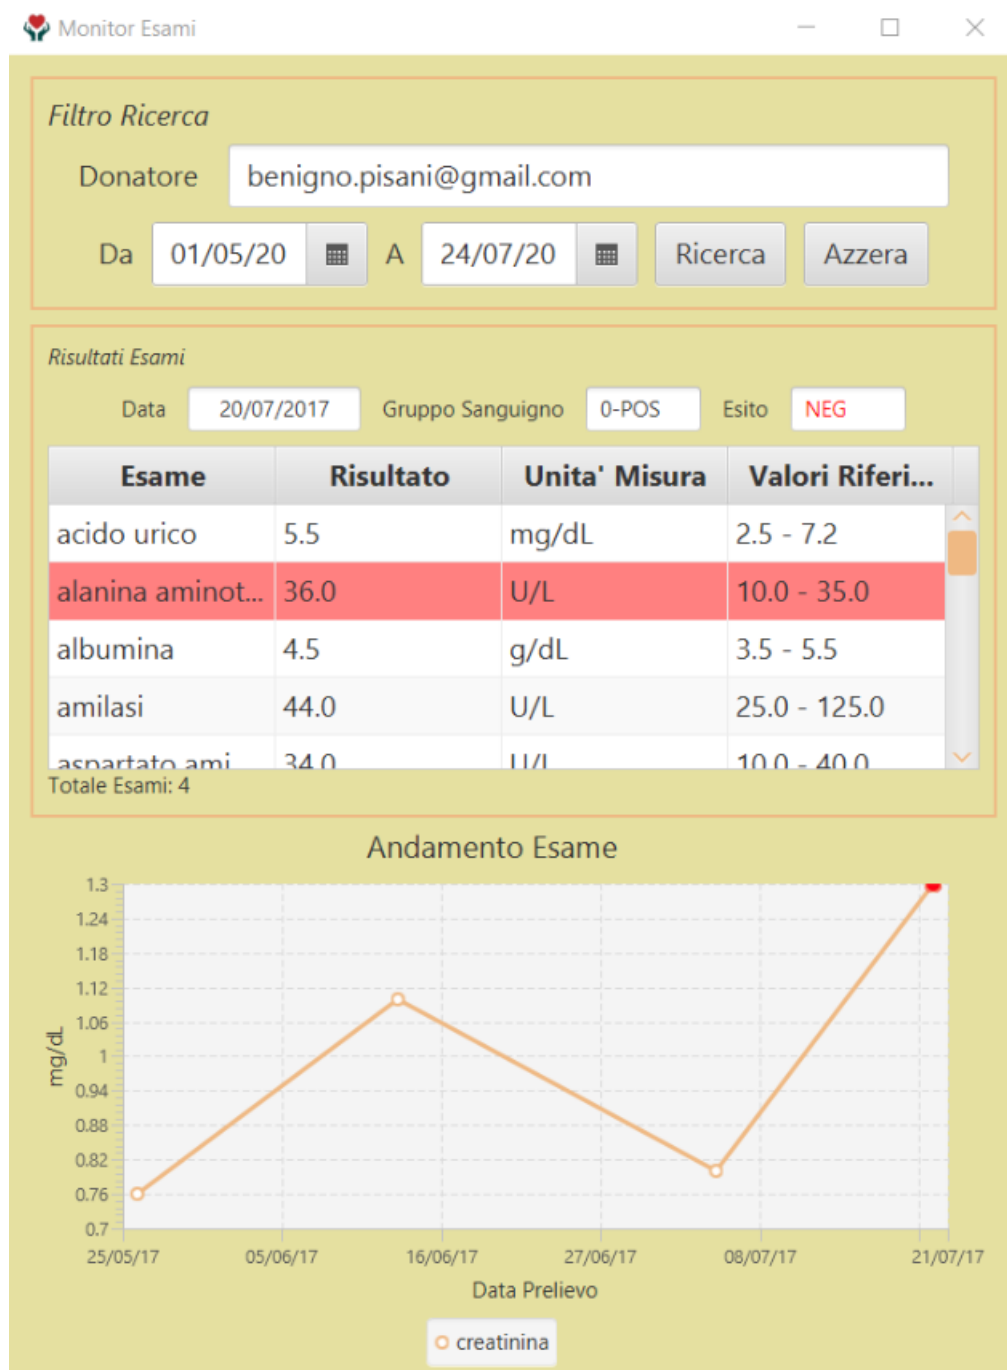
Monitor Esami

Filtro Ricerca

Donatore benigno.pisani@gmail.com

Da 01/05/20 A 24/07/20 Ricerca Azzera

Risultati Esami

Data 20/07/2017 Gruppo Sanguigno 0-POS Esito NEG

| Esame | Risultato | Unita' Misura | Valori Riferi... |
|---|---|---|---|
| acido urico | 5.5 | mg/dL | 2.5 - 7.2 |
| alanina aminot... | 36.0 | U/L | 10.0 - 35.0 |
| albumina | 4.5 | g/dL | 3.5 - 5.5 |
| amilasi | 44.0 | U/L | 25.0 - 125.0 |
| aspartato ami... | 34.0 | U/L | 10.0 - 40.0 |

Totale Esami: 4

Andamento Esame

1.3
1.24
1.18
1.12
1.06
1
0.94
0.88
0.82
0.76
0.7

mg/dL

25/05/17 05/06/17 16/06/17 27/06/17 08/07/17 21/07/17

Data Prelievo

creatinina